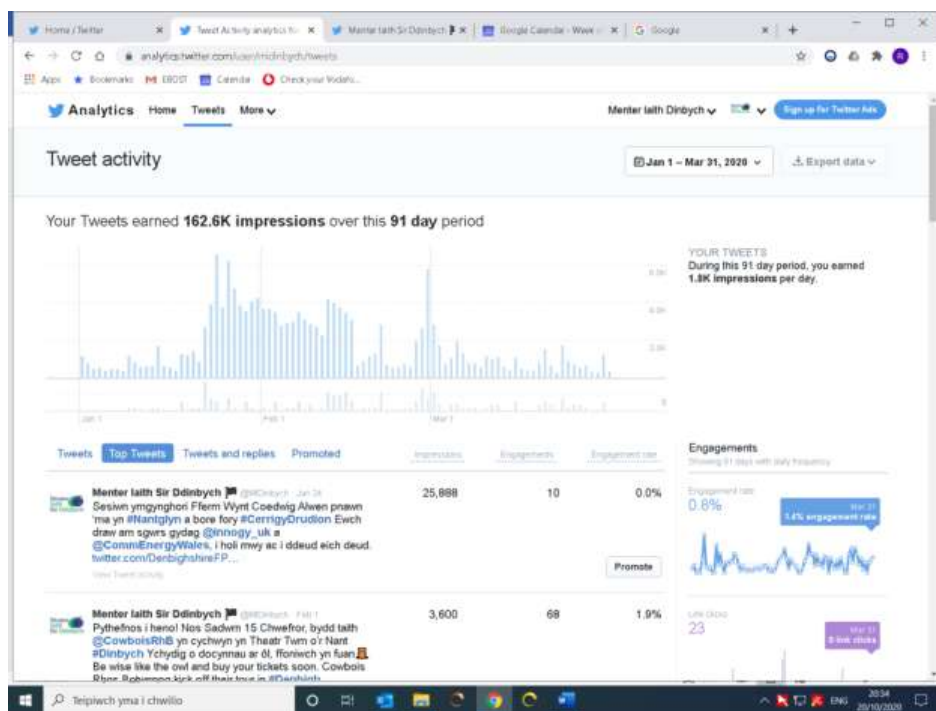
Home / Twitter | Tweet Activity analytics fo | Menter Iaith Sir Ddinbych | Google Calendar - Week | Google

analytics.twitter.com/user/mididinbych/tweets

Apps | Bookmarks | EBOST | Calendar | Check your Vodafo...

Analytics Home Tweets More

Menter Iaith Dinbych

Sign up for Twitter Ads

Tweet activity

Jan 1 – Mar 31, 2020

Export data

Your Tweets earned 162.6K impressions over this 91 day period

YOUR TWEETS
During this 91 day period, you earned 1.8K impressions per day.

Jan 1 | Feb 1 | Mar 1

Tweets | Top Tweets | Tweets and replies | Promoted | Impressions | Engagements | Engagement rate

Menter Iaith Sir Ddinbych @MIDinbych · Jan 28
Sesiwn ymgynghori Fferm Wynt Coedwig Alwen pnawn 'ma yn #Nantglyn a bore fory #CerrigyDrudion Ewch draw am sgwrs gydag @innogy_uk a @CommiEnergyWales, i holi mwy ac i ddeud eich deud. twitter.com/DenbighshireFP...
View Tweet activity
25,888 | 10 | 0.0%
Promote

Menter Iaith Sir Ddinbych @MIDinbych · Feb 1
Pythefnos i heno! Nos Sadwrn 15 Chwefror, bydd taith @CowboisRhB yn cychwyn yn Theatr Twm o'r Nant #Dinbych Ychydig o docynnau ar ôl, ffoniwch yn fuan. Be wise like the owl and buy your tickets soon. Cowbois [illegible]
3,600 | 68 | 1.9%

Engagements
Showing 91 days with daily frequency
Engagement rate
0.8%
Mar 31
1.4% engagement rate
Link clicks
23
Mar 31
0 link clicks

Teipiwch yma i chwilio

ENG 20:34 20/10/2020